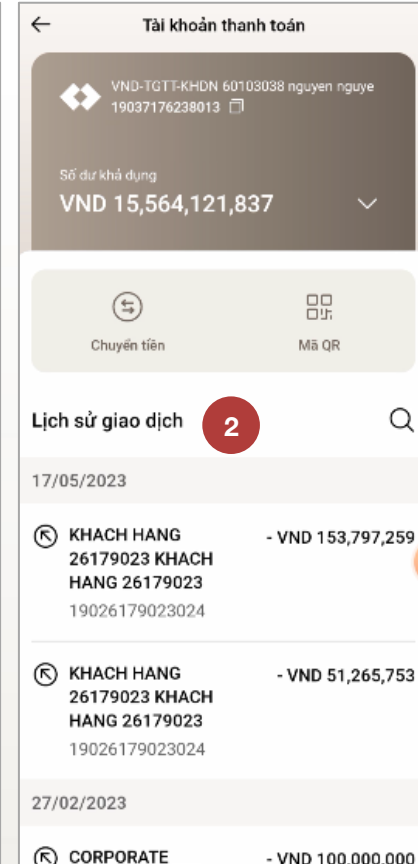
Tài khoản thanh toán

VND-TGTT-KHDN 60103038 nguyen nguye
19037176238013

Số dư khả dụng
VND 15,564,121,837

Chuyển tiền

Mã QR

Lịch sử giao dịch

2

17/05/2023

KHACH HANG 26179023 KHACH HANG 26179023
19026179023024

- VND 153,797,259

KHACH HANG 26179023 KHACH HANG 26179023
19026179023024

- VND 51,265,753

27/02/2023

CORPORATE

- VND 100,000,000